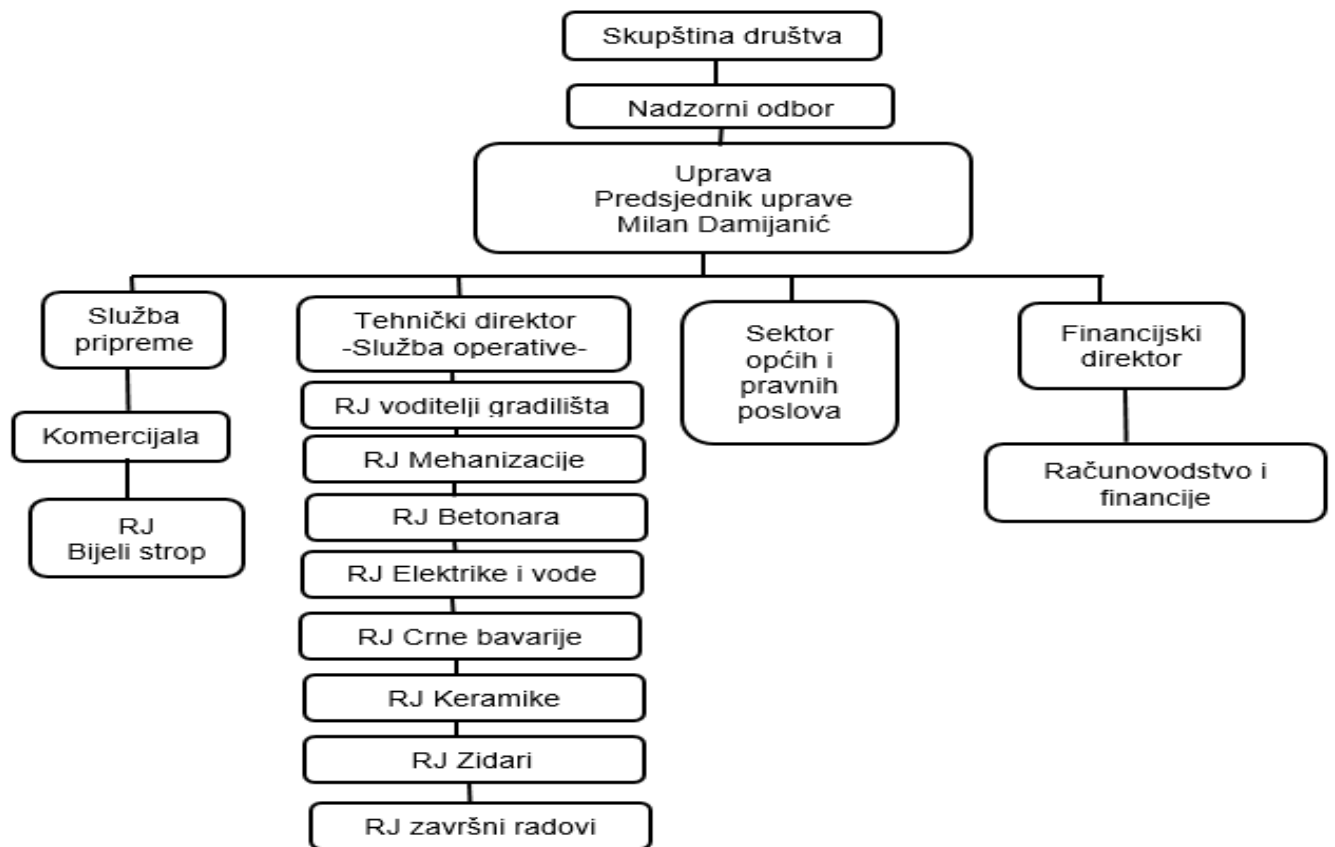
Skupština društva

Nadzorni odbor

Uprava
Predsjednik uprave
Milan Damijanić

Služba pripreme

Komercijala

RJ
Bijeli strop

Tehnički direktor
-Služba operative-

RJ voditelji gradilišta

RJ Mehanizacije

RJ Betonara

RJ Elektrike i vode

RJ Crne bavarije

RJ Keramike

RJ Zidari

RJ završni radovi

Sektor općih i pravnih poslova

Financijski direktor

Računovodstvo i financije